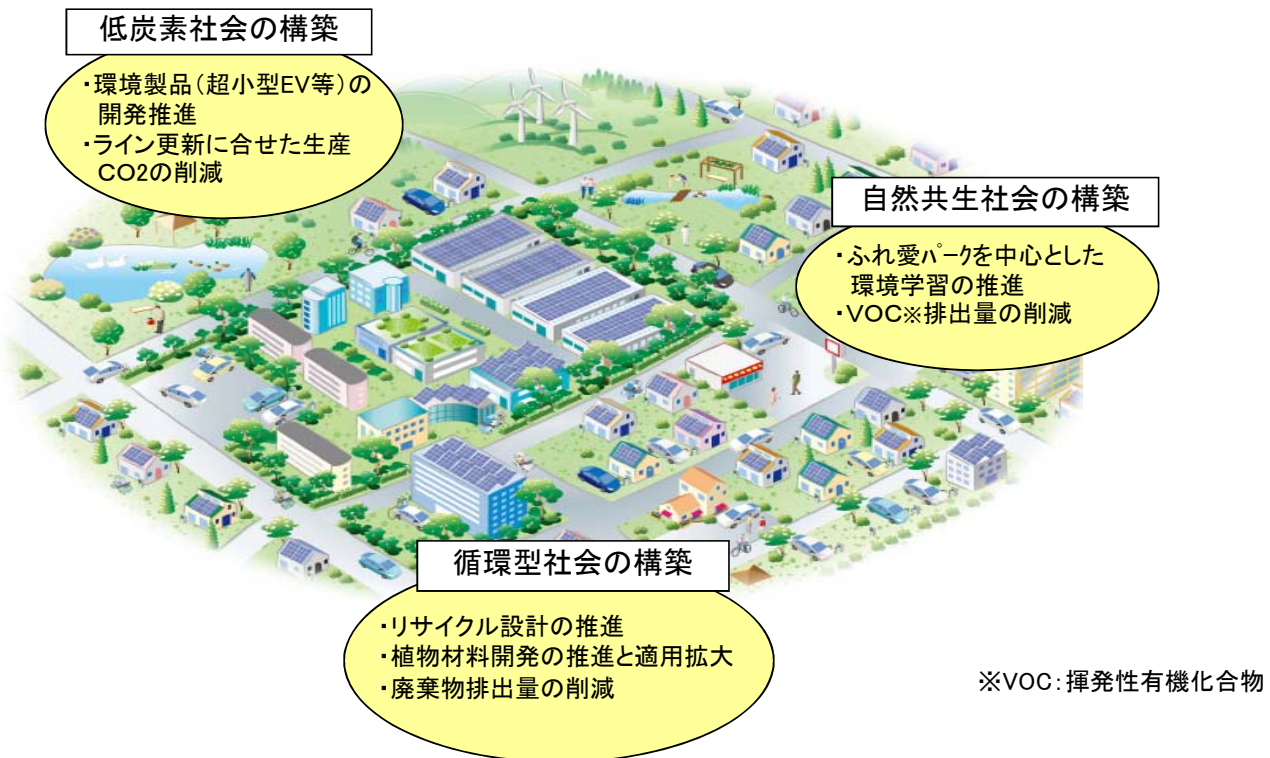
低炭素社会の構築

・環境製品（超小型EV等）の開発推進
・ライン更新に合せた生産CO2の削減

自然共生社会の構築

・ふれ愛パークを中心とした環境学習の推進
・VOC※排出量の削減

循環型社会の構築

・リサイクル設計の推進
・植物材料開発の推進と適用拡大
・廃棄物排出量の削減

※VOC：揮発性有機化合物